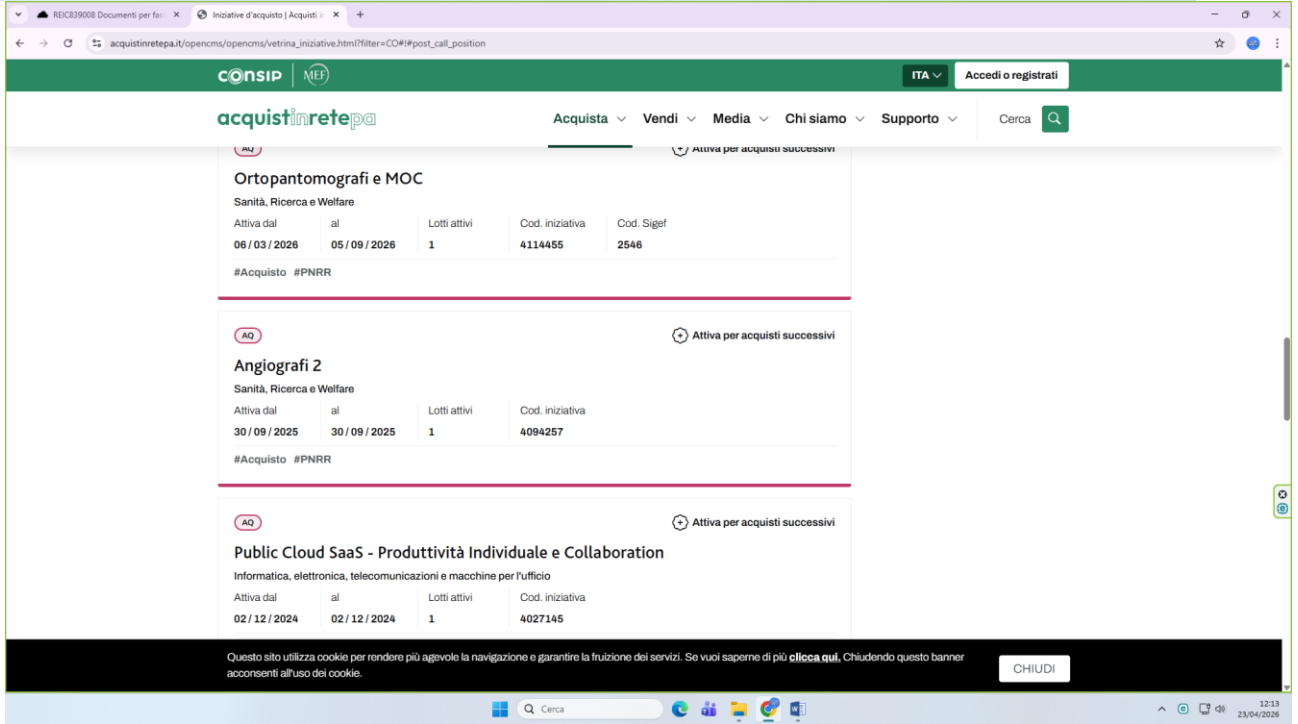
REIC839008 Documenti per fa: ×
Iniziative d'acquisto | Acquisti ×
+

acquistinretepa.it/opencms/opencms/vetrina_iniziative.html?filter=CO#!#post_call_position

CONSIP | MEF
ITA
Accedi o registrati

acquistinretepa
Acquista
Vendi
Media
Chi siamo
Supporto
Cerca

AQ
Attiva per acquisti successivi

Ortopantomografi e MOC
Sanità, Ricerca e Welfare

| Attiva dal | al | Lotti attivi | Cod. iniziativa | Cod. Sigef |
|---|---|---|---|---|
| 06 / 03 / 2026 | 05 / 09 / 2026 | 1 | 4114455 | 2546 |

#Acquisto #PNRR

AQ
Attiva per acquisti successivi

Angiografi 2
Sanità, Ricerca e Welfare

| Attiva dal | al | Lotti attivi | Cod. iniziativa |
|---|---|---|---|
| 30 / 09 / 2025 | 30 / 09 / 2025 | 1 | 4094257 |

#Acquisto #PNRR

AQ
Attiva per acquisti successivi

Public Cloud SaaS - Produttività Individuale e Collaboration
Informatica, elettronica, telecomunicazioni e macchine per l'ufficio

| Attiva dal | al | Lotti attivi | Cod. iniziativa |
|---|---|---|---|
| 02 / 12 / 2024 | 02 / 12 / 2024 | 1 | 4027145 |

Questo sito utilizza cookie per rendere più agevole la navigazione e garantire la fruizione dei servizi. Se vuoi saperne di più clicca qui. Chiudendo questo banner acconsenti all'uso dei cookie.
CHIUDI

Cerca
12:13
23/04/2026